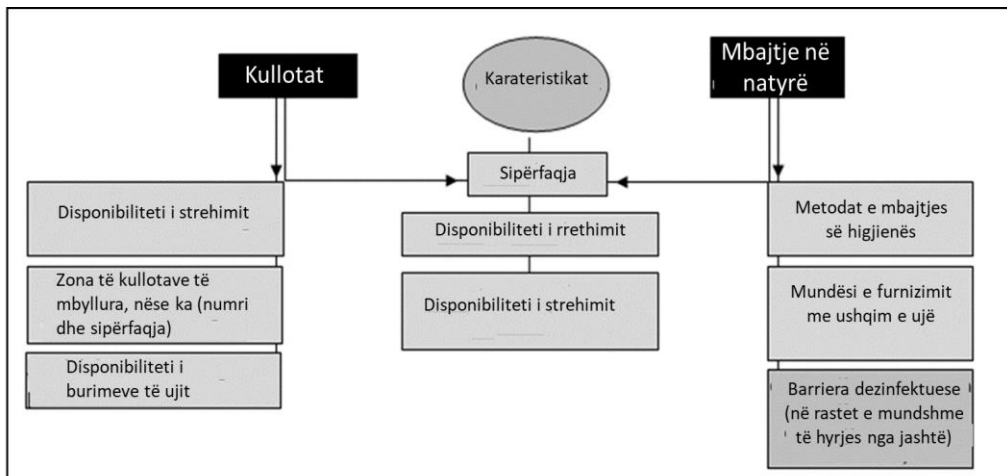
Kullotat

Karateristikat

Mbajtje në natyrë

Sipërfaqja

Disponibiliteti i strehimit

Zona të kullotave të mbyllura, nëse ka (numri dhe sipërfaqja)

Disponibiliteti i burimeve të ujit

Disponibiliteti i rrethimit

Disponibiliteti i strehimit

Metodat e mbajtjes së higjienës

Mundësi e furnizimit me ushqim e ujë

Barriera dezinfektuese (në rastet e mundshme të hyrjes nga jashtë)